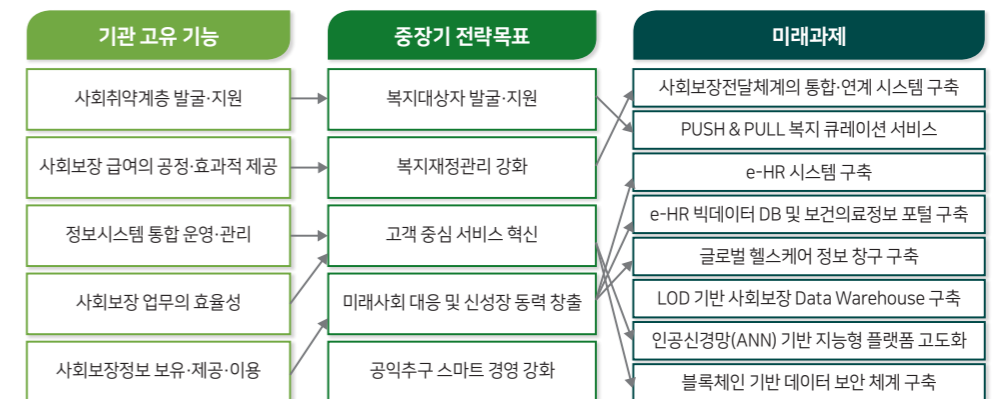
기관 고유 기능

사회취약계층 발굴·지원

사회보장 급여의 공정·효과적 제공

정보시스템 통합 운영·관리

사회보장 업무의 효율성

사회보장정보 보유·제공·이용

중장기 전략목표

복지대상자 발굴·지원

복지재정관리 강화

고객 중심 서비스 혁신

미래사회 대응 및 신성장 동력 창출

공익추구 스마트 경영 강화

미래과제

사회보장전달체계의 통합·연계 시스템 구축

PUSH & PULL 복지 큐레이션 서비스

e-HR 시스템 구축

e-HR 빅데이터 DB 및 보건의료정보 포털 구축

글로벌 헬스케어 정보 창구 구축

LOD 기반 사회보장 Data Warehouse 구축

인공신경망(ANN) 기반 지능형 플랫폼 고도화

블록체인 기반 데이터 보안 체계 구축